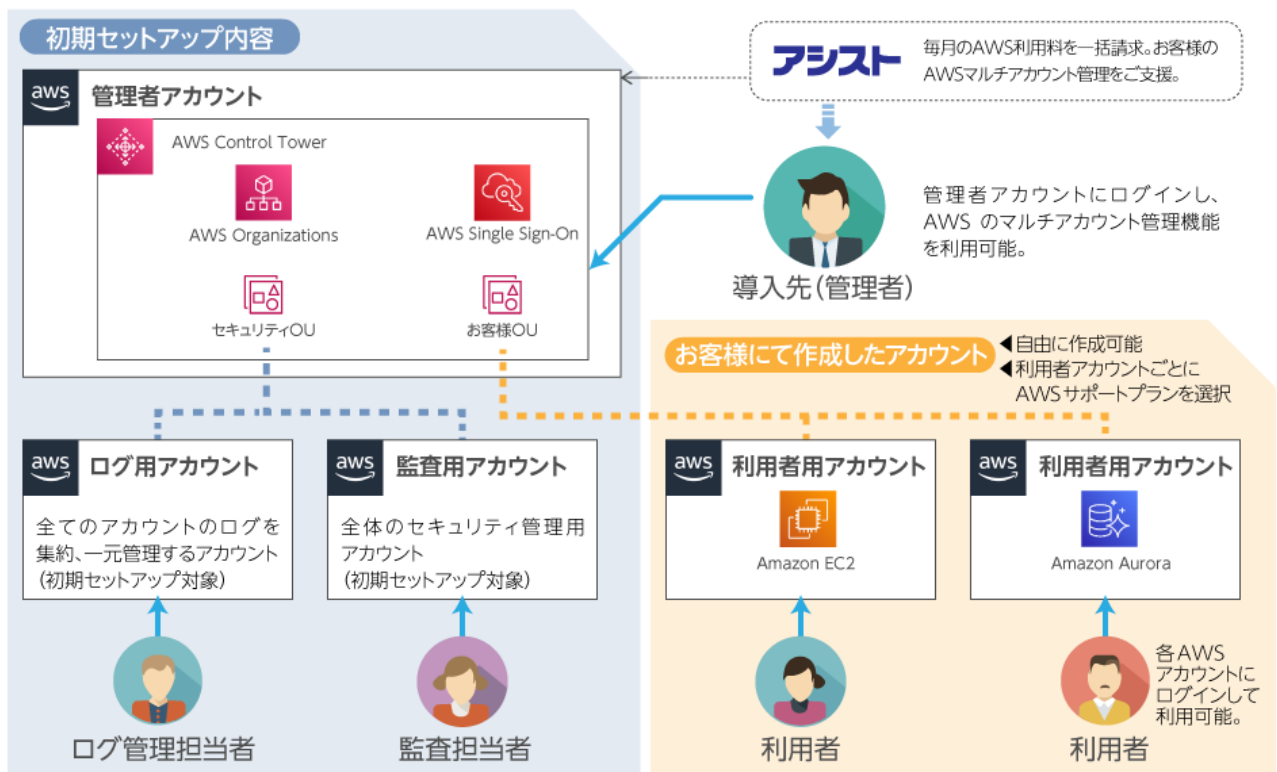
初期セットアップ内容

aws 管理者アカウント

AWS Control Tower

AWS Organizations

AWS Single Sign-On

セキュリティOU

お客様OU

アシスト

毎月のAWS利用料を一括請求。お客様のAWSマルチアカウント管理をご支援。

管理者アカウントにログインし、AWS のマルチアカウント管理機能を利用可能。

導入先(管理者)

お客様にて作成したアカウント

◀自由に作成可能
◀利用者アカウントごとにAWSサポートプランを選択

aws ログ用アカウント

全てのアカウントのログを集約、一元管理するアカウント(初期セットアップ対象)

aws 監査用アカウント

全体のセキュリティ管理用アカウント(初期セットアップ対象)

aws 利用者用アカウント

Amazon EC2

aws 利用者用アカウント

Amazon Aurora

ログ管理担当者

監査担当者

利用者

各AWSアカウントにログインして利用可能。

利用者